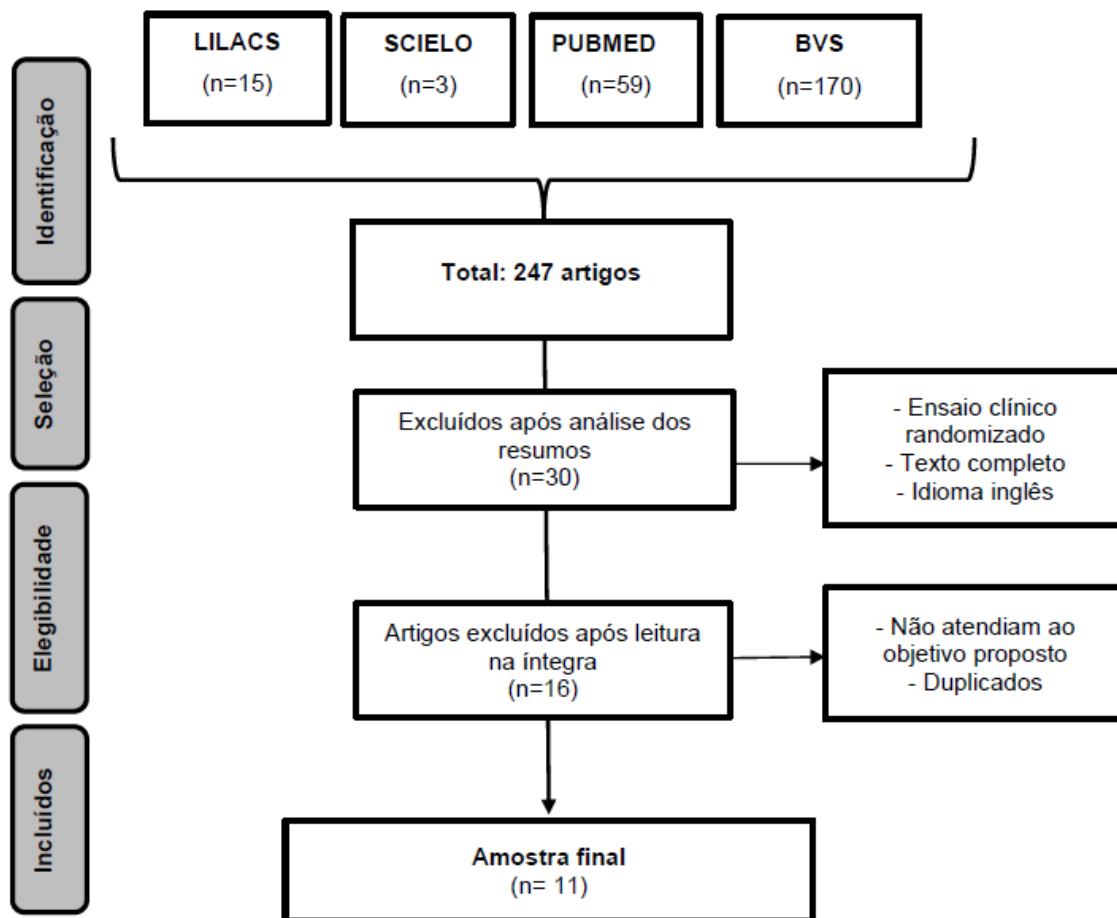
Identificação

LILACS
(n=15)

SCIELO
(n=3)

PUBMED
(n=59)

BVS
(n=170)

Total: 247 artigos

Seleção

Excluídos após análise dos resumos
(n=30)

- Ensaio clínico randomizado
- Texto completo
- Idioma inglês

Elegibilidade

Artigos excluídos após leitura na íntegra
(n=16)

- Não atendiam ao objetivo proposto
- Duplicados

Incluídos

Amostra final
(n= 11)